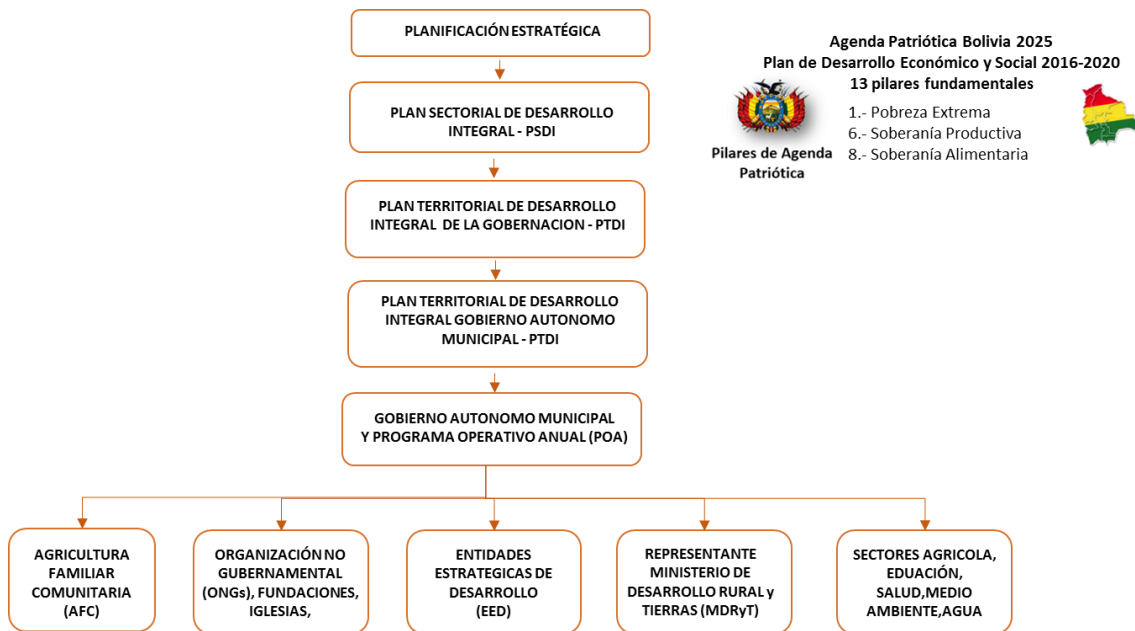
PLANIFICACIÓN ESTRATÉGICA

PLAN SECTORIAL DE DESARROLLO INTEGRAL - PSDI

PLAN TERRITORIAL DE DESARROLLO INTEGRAL DE LA GOBERNACION - PTDI

PLAN TERRITORIAL DE DESARROLLO INTEGRAL GOBIERNO AUTONOMO MUNICIPAL - PTDI

GOBIERNO AUTONOMO MUNICIPAL Y PROGRAMA OPERATIVO ANUAL (POA)

AGRICULTURA FAMILIAR COMUNITARIA (AFC)

ORGANIZACIÓN NO GUBERNAMENTAL (ONGs), FUNDACIONES, IGLESIAS,

ENTIDADES ESTRATEGICAS DE DESARROLLO (EED)

REPRESENTANTE MINISTERIO DE DESARROLLO RURAL y TIERRAS (MDRyT)

SECTORES AGRICOLA, EDUACIÓN, SALUD,MEDIO AMBIENTE,AGUA

Agenda Patriótica Bolivia 2025
Plan de Desarrollo Económico y Social 2016-2020
13 pilares fundamentales

Pilares de Agenda Patriótica

1.- Pobreza Extrema
6.- Soberanía Productiva
8.- Soberanía Alimentaria